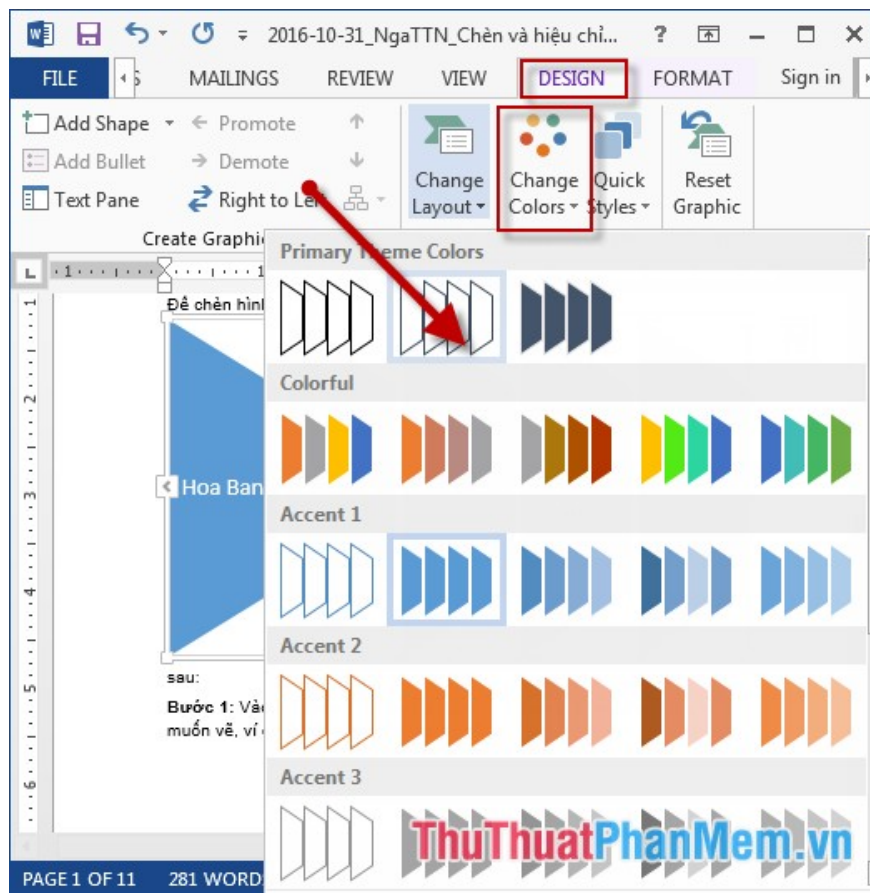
2016-10-31_NgaTTN_Chèn và hiệu chỉ... ?

FILE MAILINGS REVIEW VIEW DESIGN FORMAT Sign in

Add Shape Promote
Add Bullet Demote
Text Pane Right to Left
Create Graphic

Change Layout
Change Colors
Quick Styles
Reset Graphic

Đề chèn hình

Hoa Ban

sau:

**Bước 1:** Vào
muốn vẽ, ví

Primary Theme Colors

Colorful

Accent 1

Accent 2

Accent 3

ThuThuatPhanMem.vn

PAGE 1 OF 11 281 WORDS